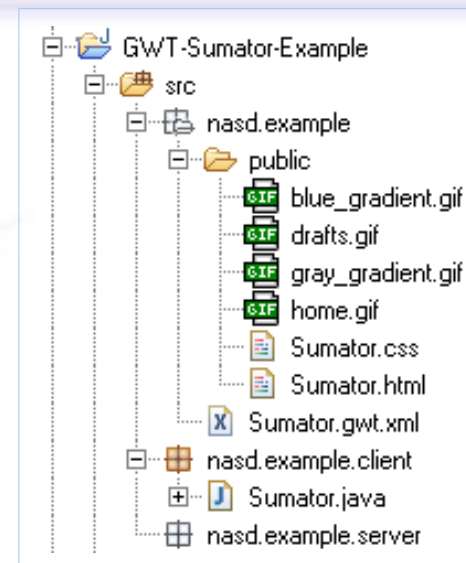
GWT-Sumator-Example
src
nasd.example
public
GIF blue_gradient.gif
GIF drafts.gif
GIF gray_gradient.gif
GIF home.gif
Sumator.css
Sumator.html
X Sumator.gwt.xml
nasd.example.client
J Sumator.java
nasd.example.server